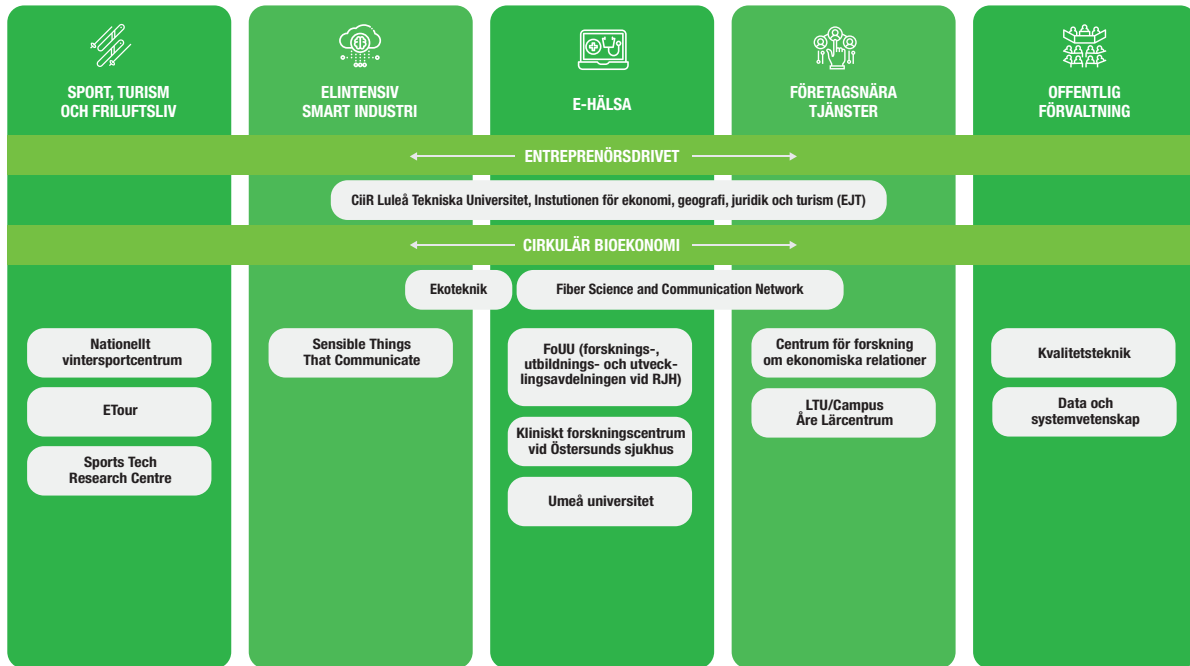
SPORT, TURISM OCH FRILUFTSLIV

ELINTENSIV SMART INDUSTRI

E-HÄLSA

FÖRETAGSNÄRA TJÄNSTER

OFFENTLIG FÖRVALTNING

ENTREPRENÖRSDRIVET

CiiR Luleå Tekniska Universitet, Instutionen för ekonomi, geografi, juridik och turism (EJT)

CIRKULÄR BIOEKONOMI

Ekoteknik

Fiber Science and Communication Network

Nationellt vintersportcentrum

ETour

Sports Tech Research Centre

Sensible Things That Communicate

FoUU (forsknings-, utbildnings- och utvecklingsavdelningen vid RJH)

Kliniskt forskningscentrum vid Östersunds sjukhus

Umeå universitet

Centrum för forskning om ekonomiska relationer

LTU/Campus Åre Lärcentrum

Kvalitetsteknik

Data och systemvetenskap